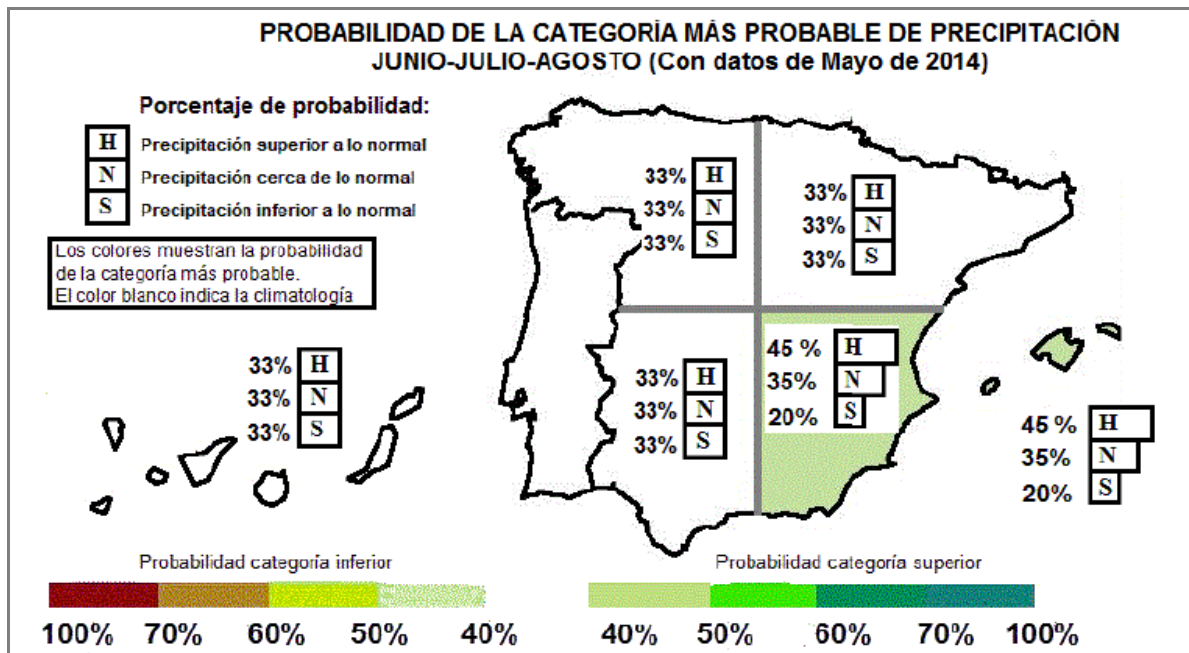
PROBABILIDAD DE LA CATEGORÍA MÁS PROBABLE DE PRECIPITACIÓN
JUNIO-JULIO-AGOSTO (Con datos de Mayo de 2014)

Porcentaje de probabilidad:
H Precipitación superior a lo normal
N Precipitación cerca de lo normal
S Precipitación inferior a lo normal

Los colores muestran la probabilidad de la categoría más probable.
El color blanco indica la climatología

33% H
33% N
33% S

33% H
33% N
33% S

33% H
33% N
33% S

45 % H
35 % N
20% S

33% H
33% N
33% S

45 % H
35 % N
20% S

Probabilidad categoría inferior
100% 70% 60% 50% 40%

Probabilidad categoría superior
40% 50% 60% 70% 100%